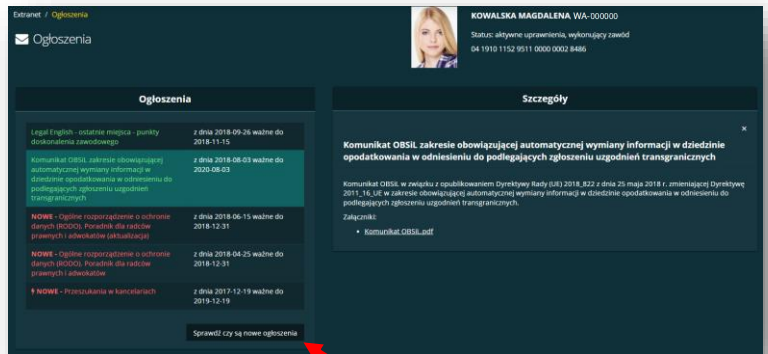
Extranet / Ogłoszenia

Ogłoszenia

KOWALSKA MAGDALENA WA-000000

Status: aktywne uprawnienia, wykonujący zawód

04 1910 1152 9511 0000 0002 8486

Ogłoszenia

| | |
|---|---|
| Legal English - ostatnie miejsca - punkty doskonalenia zawodowego | z dnia 2018-09-26 ważne do 2018-11-15 |
| Komunikat OBSiL zakresie obowiązującej automatycznej wymiany informacji w dziedzinie opodatkowania w odniesieniu do podlegających zgłoszeniu uzgodnień transgranicznych | z dnia 2018-08-03 ważne do 2020-08-03 |
| NOWE - Ogólne rozporządzenie o ochronie danych (RODO). Poradnik dla radców prawnych i adwokatów (aktualizacja) | z dnia 2018-06-15 ważne do 2018-12-31 |
| NOWE - Ogólne rozporządzenie o ochronie danych (RODO). Poradnik dla radców prawnych i adwokatów | z dnia 2018-04-25 ważne do 2018-12-31 |
| NOWE - Przeszukania w kancelariach | z dnia 2017-12-19 ważne do 2019-12-19 |

Sprawdź czy są nowe ogłoszenia

Szczegóły

×

Komunikat OBSiL zakresie obowiązującej automatycznej wymiany informacji w dziedzinie opodatkowania w odniesieniu do podlegających zgłoszeniu uzgodnień transgranicznych

Komunikat OBSiL w związku z opublikowaniem Dyrektywy Rady (UE) 2018_822 z dnia 25 maja 2018 r. zmieniającej Dyrektywę 2011_16_UE w zakresie obowiązującej automatycznej wymiany informacji w dziedzinie opodatkowania w odniesieniu do podlegających zgłoszeniu uzgodnień transgranicznych.

Załączniki:

• Komunikat OBSiL.pdf